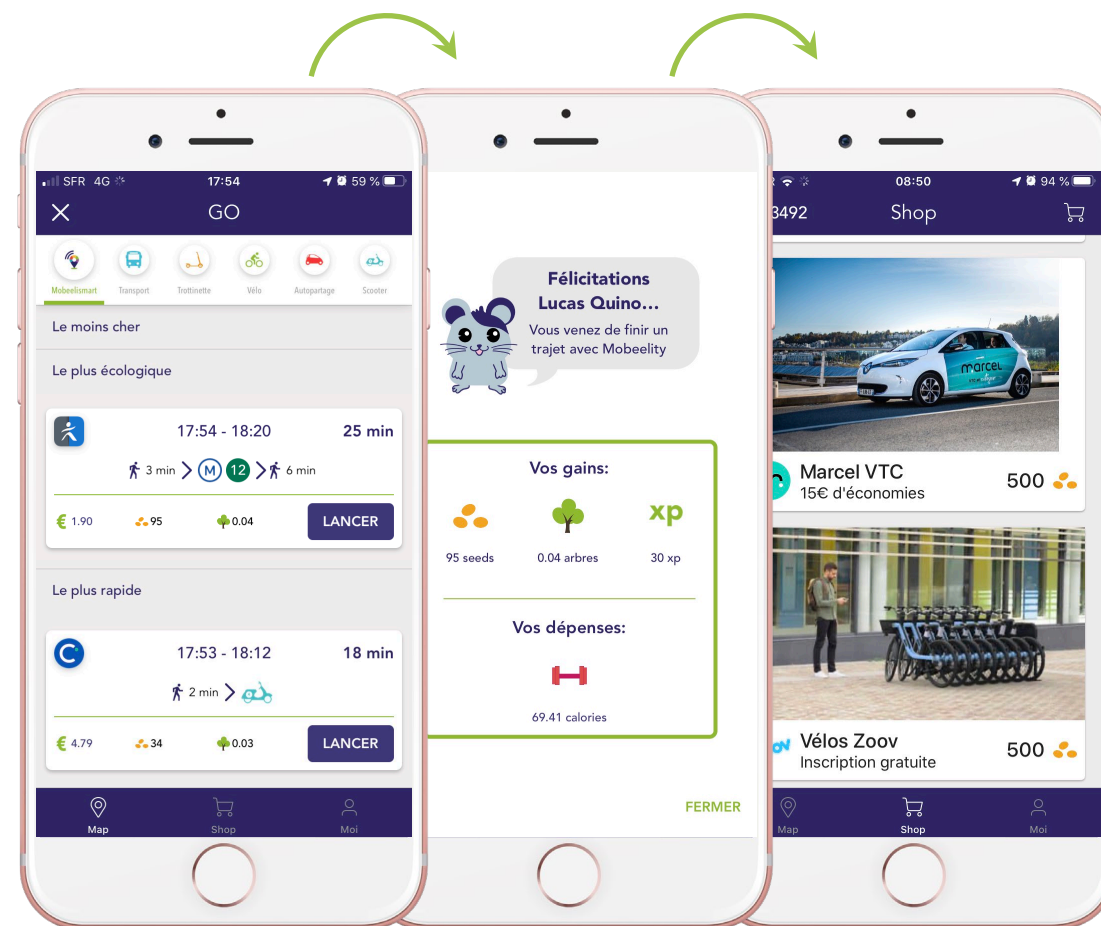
SFR 4G 17:54 59 %

GO

Mobeelismart Transport Trottinette Vélo Autopartage Scooter

Le moins cher

Le plus écologique

17:54 - 18:20 25 min

3 min M 12 6 min

€ 1.90 95 0.04 LANCER

Le plus rapide

17:53 - 18:12 18 min

2 min

€ 4.79 34 0.03 LANCER

Map Shop Moi

Félicitations Lucas Quino...

Vous venez de finir un trajet avec Mobeelity

Vos gains:

xp

95 seeds 0.04 arbres 30 xp

Vos dépenses:

69.41 calories

FERMER

08:50 94 %

3492 Shop

marcel

Marcel VTC 500
15€ d'économies

Vélos Zoov 500
Inscription gratuite

Map Shop Moi